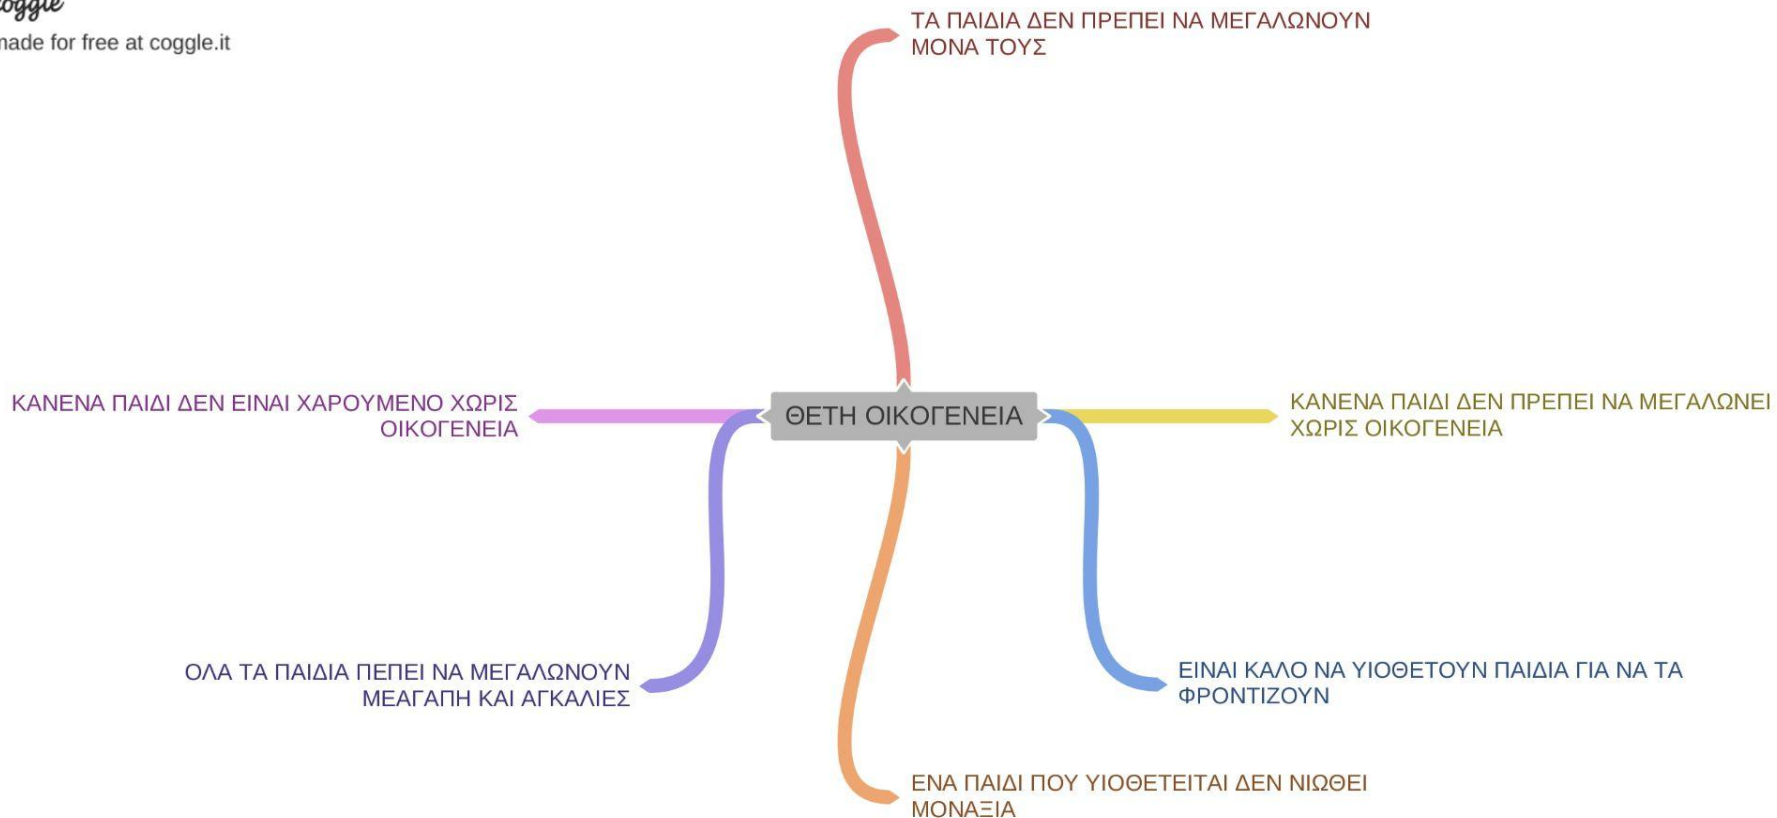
oggle
made for free at coggle.it

ΤΑ ΠΑΙΔΙΑ ΔΕΝ ΠΡΕΠΕΙ ΝΑ ΜΕΓΑΛΩΝΟΥΝ ΜΟΝΑ ΤΟΥΣ

ΚΑΝΕΝΑ ΠΑΙΔΙ ΔΕΝ ΕΙΝΑΙ ΧΑΡΟΥΜΕΝΟ ΧΩΡΙΣ ΟΙΚΟΓΕΝΕΙΑ

ΘΕΤΗ ΟΙΚΟΓΕΝΕΙΑ

ΚΑΝΕΝΑ ΠΑΙΔΙ ΔΕΝ ΠΡΕΠΕΙ ΝΑ ΜΕΓΑΛΩΝΕΙ ΧΩΡΙΣ ΟΙΚΟΓΕΝΕΙΑ

ΟΛΑ ΤΑ ΠΑΙΔΙΑ ΠΕΠΕΙ ΝΑ ΜΕΓΑΛΩΝΟΥΝ ΜΕΑΓΑΠΗ ΚΑΙ ΑΓΚΑΛΙΕΣ

ΕΙΝΑΙ ΚΑΛΟ ΝΑ ΥΙΟΘΕΤΟΥΝ ΠΑΙΔΙΑ ΓΙΑ ΝΑ ΤΑ ΦΡΟΝΤΙΖΟΥΝ

ΕΝΑ ΠΑΙΔΙ ΠΟΥ ΥΙΟΘΕΤΕΙΤΑΙ ΔΕΝ ΝΙΩΘΕΙ ΜΟΝΑΞΙΑ